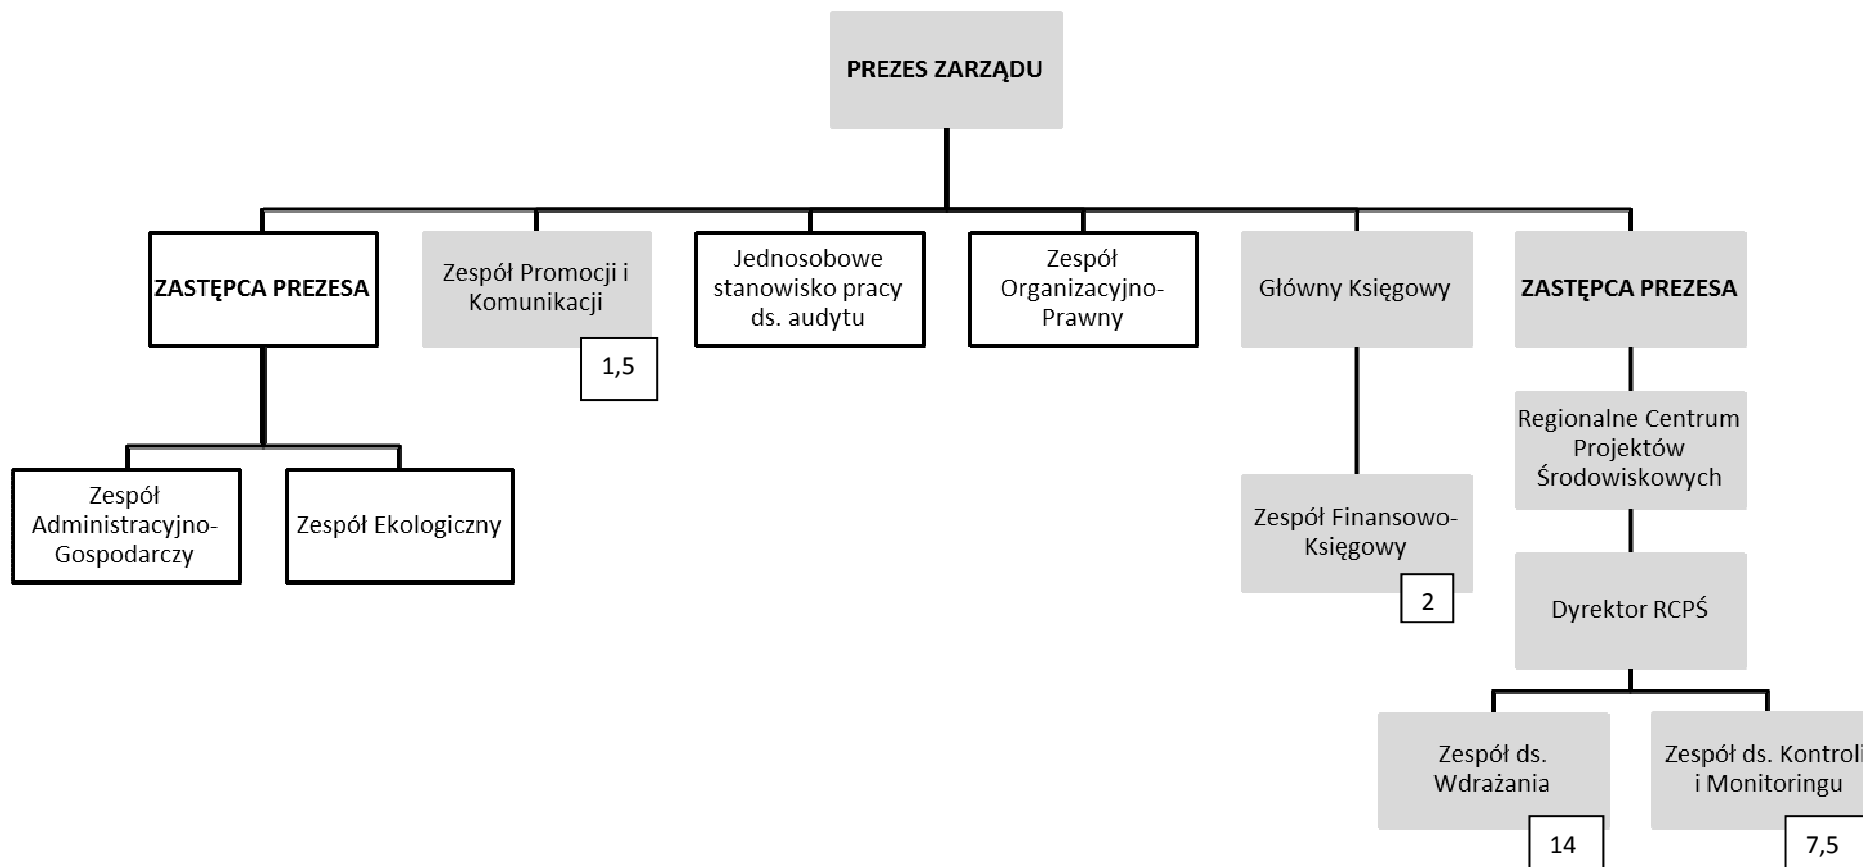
PREZES ZARZĄDU

ZASTĘPCA PREZESA

Zespół Promocji i Komunikacji

1,5

Jednosobowe stanowisko pracy ds. audytu

Zespół Organizacyjno-Prawny

Główny Księgowy

ZASTĘPCA PREZESA

Zespół Administracyjno-Gospodarczy

Zespół Ekologiczny

Zespół Finansowo-Księgowy

2

Regionalne Centrum Projektów Środowiskowych

Dyrektor RCPŚ

Zespół ds. Wdrażania

14

Zespół ds. Kontroli i Monitoringu

7,5